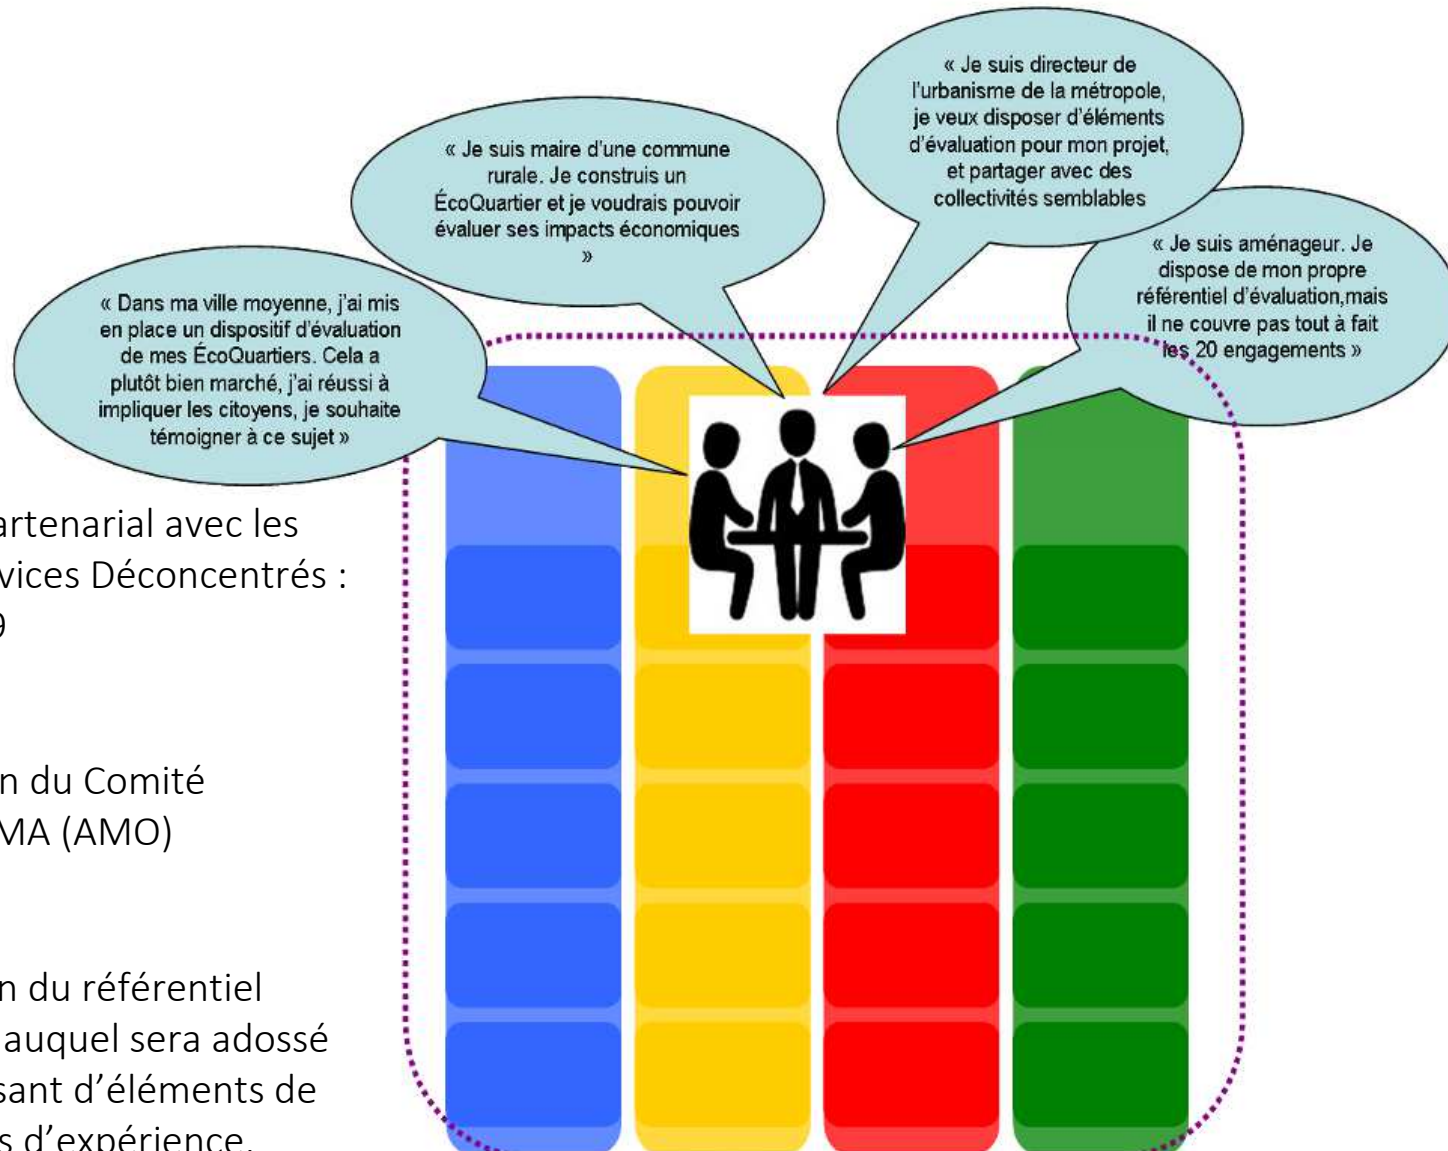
« Je suis directeur de l'urbanisme de la métropole, je veux disposer d'éléments d'évaluation pour mon projet, et partager avec des collectivités semblables

« Je suis maire d'une commune rurale. Je construis un ÉcoQuartier et je voudrais pouvoir évaluer ses impacts économiques »

« Je suis aménageur. Je dispose de mon propre référentiel d'évaluation,mais il ne couvre pas tout à fait les 20 engagements »

« Dans ma ville moyenne, j'ai mis en place un dispositif d'évaluation de mes ÉcoQuartiers. Cela a plutôt bien marché, j'ai réussi à impliquer les citoyens, je souhaite témoigner à ce sujet »

artenarial avec les vices Déconcentrés : 9

n du Comité MA (AMO)

n du référentiel auquel sera adossé sant d'éléments de s d'expérience.